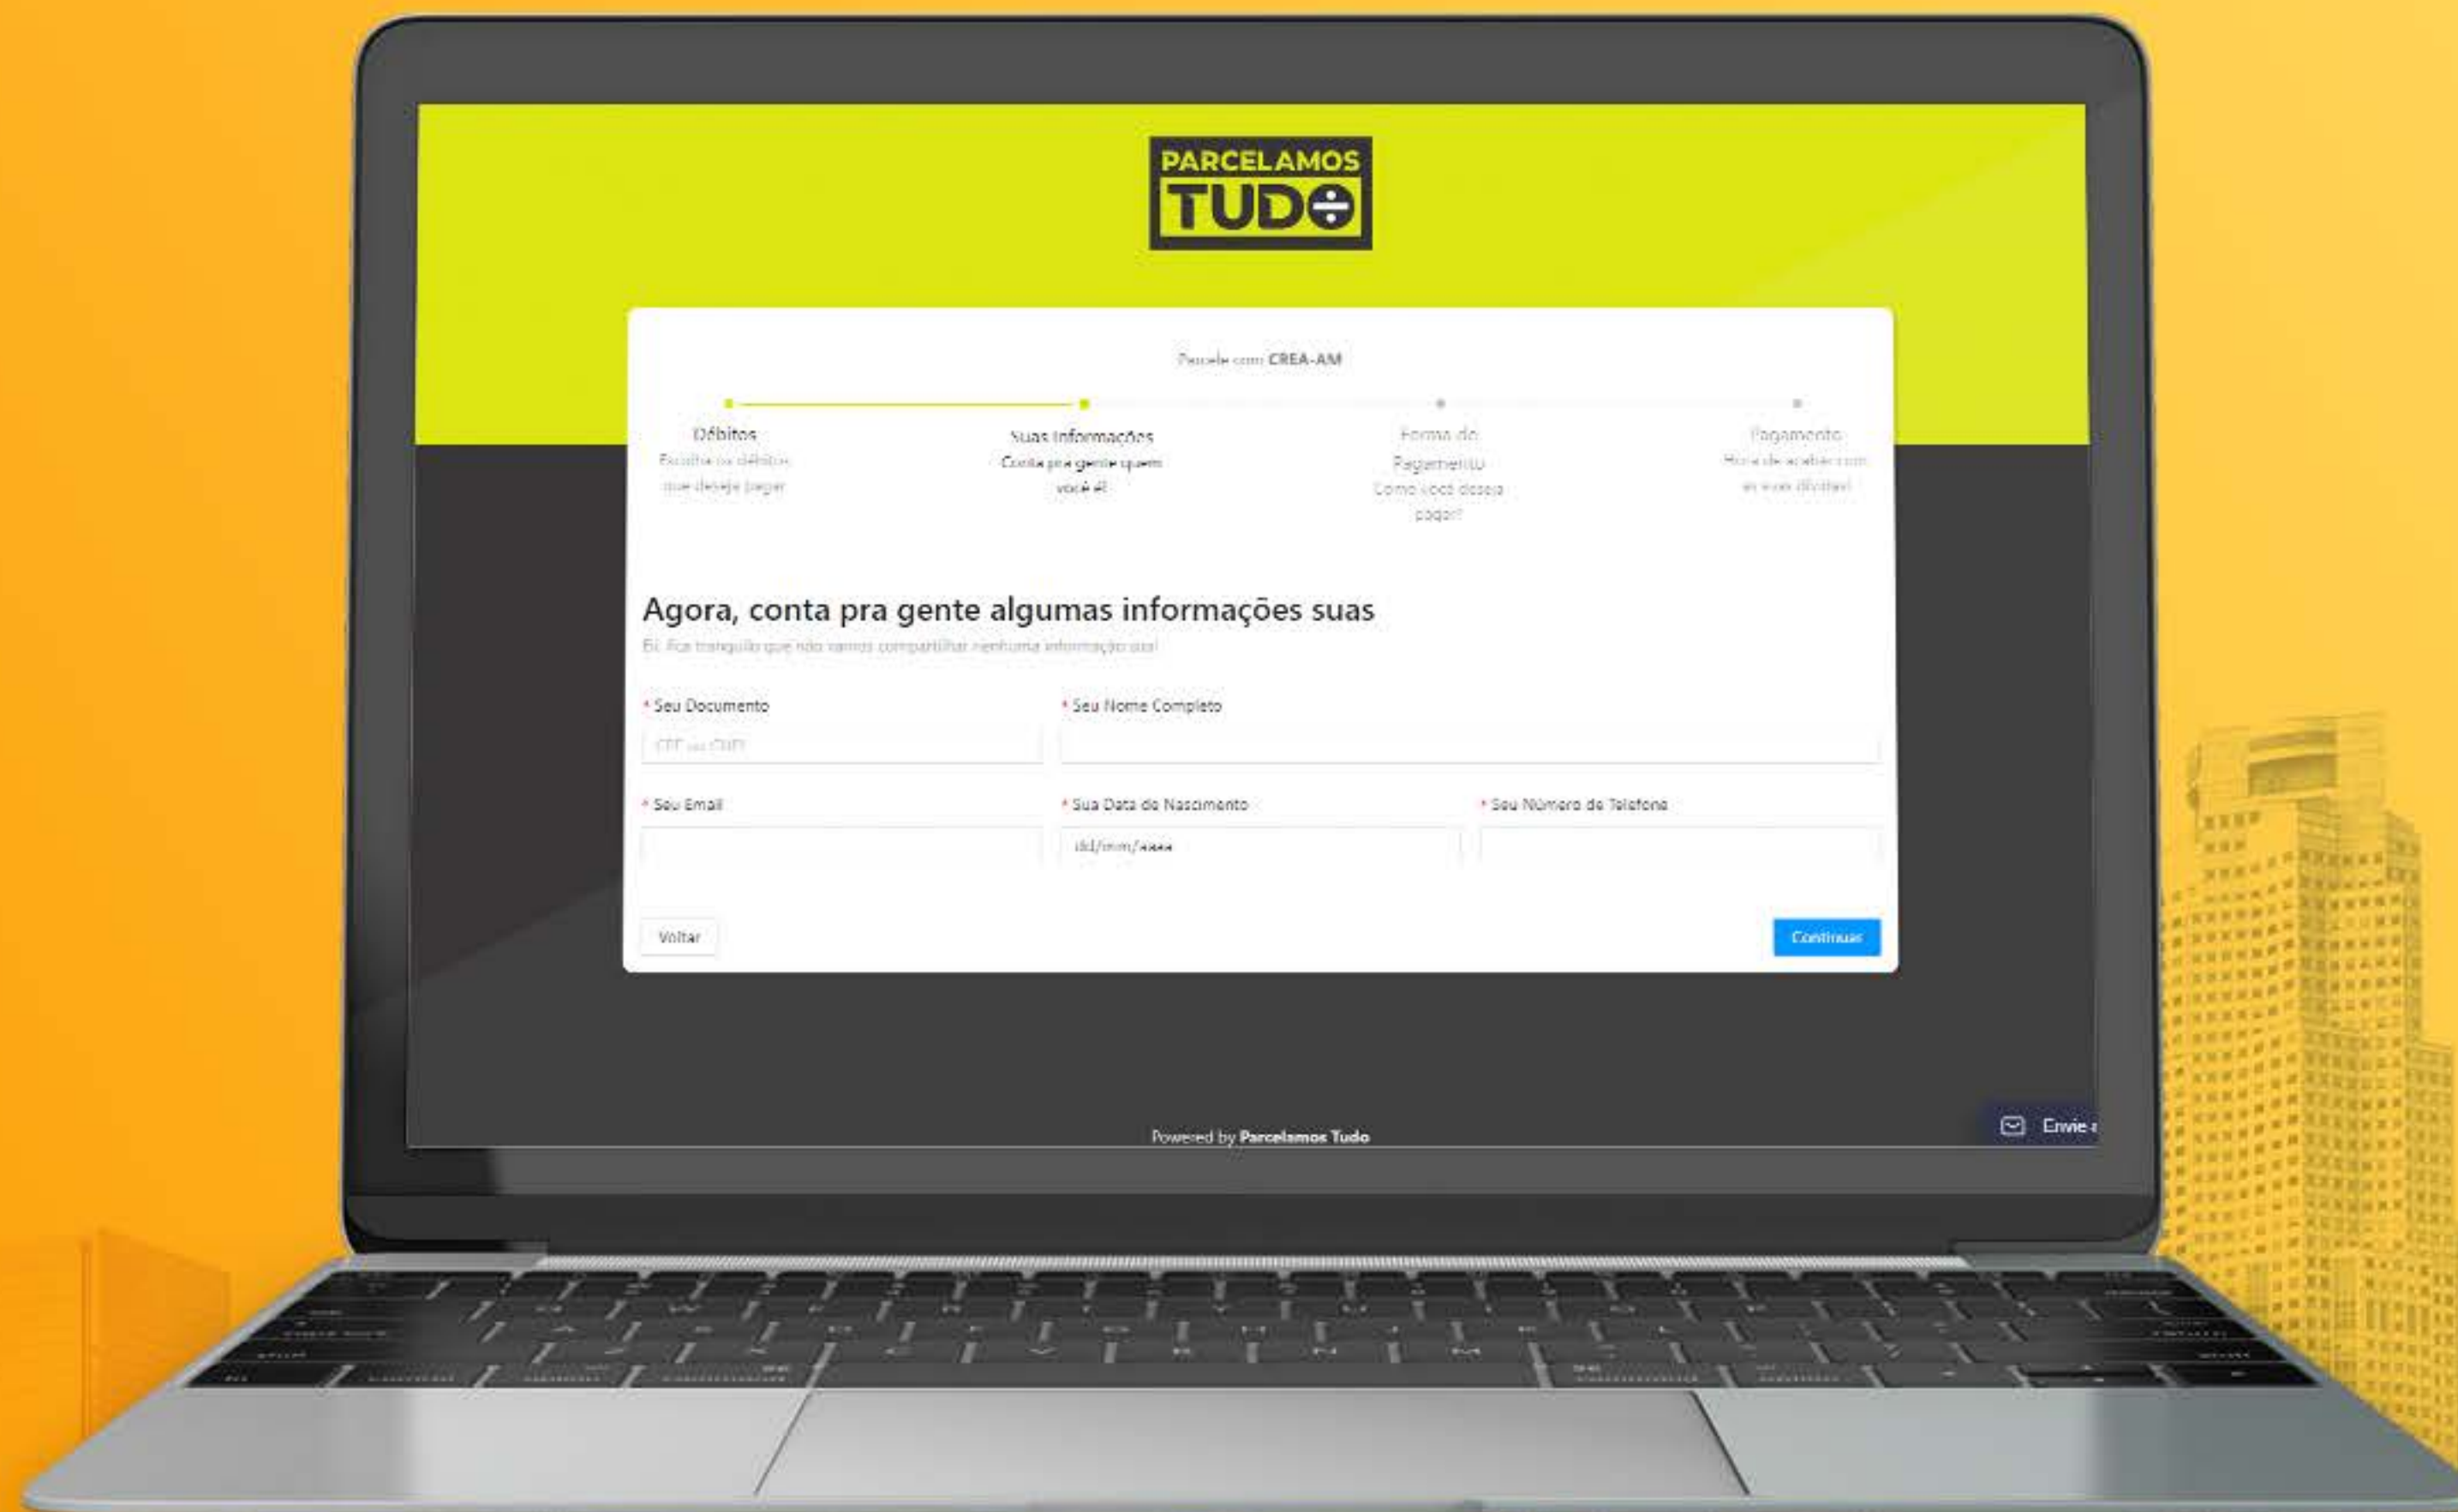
PARCELAMOS TUDO

Parcele com CREA-AM

Débitos
Escolha os débitos que deseja pagar

Suas informações
Conta pra gente quem você é!

Forma de Pagamento
Como você deseja pagar?

Pagamento
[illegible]

Agora, conta pra gente algumas informações suas
Ei, fica tranquilo que não vamos compartilhar nenhuma informação sua!

* Seu Documento
CPF ou CNPJ

* Seu Nome Completo

* Seu Email

* Sua Data de Nascimento
dd/mm/aaaa

* Seu Número de Telefone

Voltar

Continuar

Powered by Parcelamos Tudo

Envie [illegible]